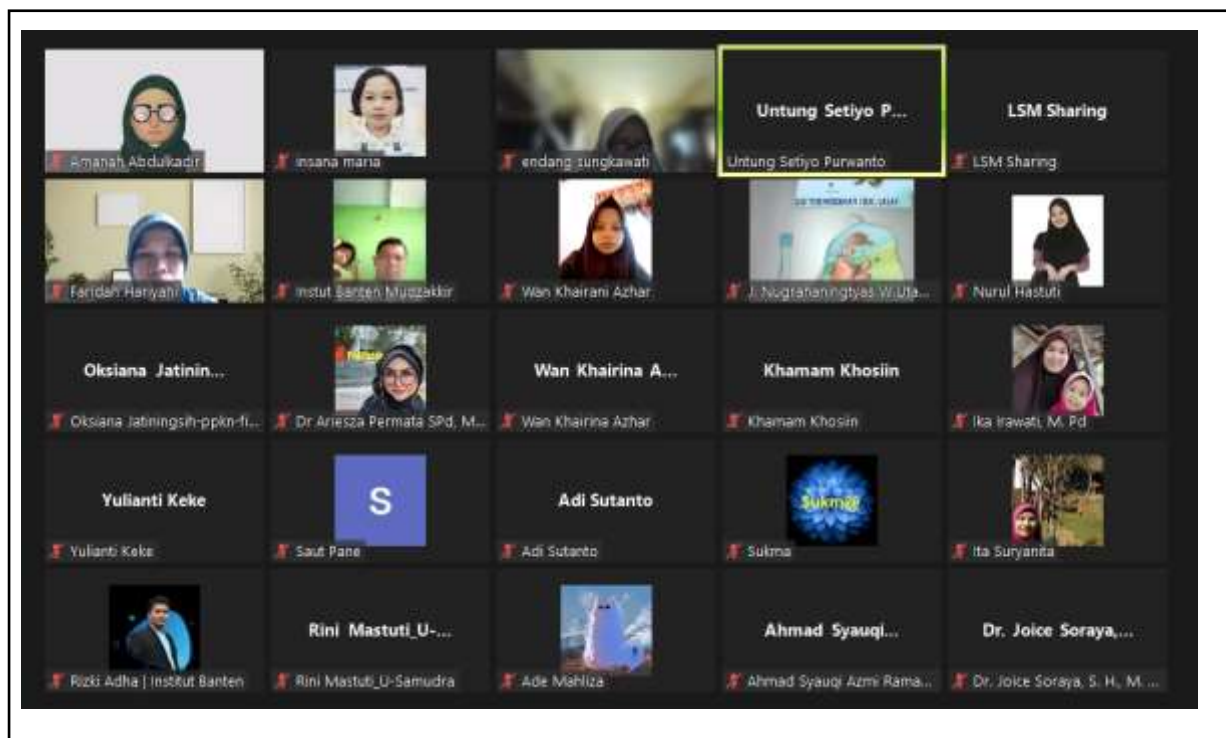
Amanah Abdulkadir

insana maria

endang sungkawati

Untung Setiyo P...
Untung Setiyo Purwanto

LSM Sharing
LSM Sharing

Faridah Hariyani

Instut Banten Muzzakkir

Wan Khairani Azhar

J. Nugrahaningtyas W.Uta...

Nurul Hastuti

Oksiana Jatinin...
Oksiana Jatiningsih-ppkn-fi...

Dr Ariesza Permata SPd, M...

Wan Khairina A...
Wan Khairina Azhar

Khamam Khosiin
Khamam Khosiin

Ika Irawati, M. Pd

Yulianti Keke
Yulianti Keke

S
Saut Pane

Adi Sutanto
Adi Sutanto

Sukma
Sukma

Ita Suryanita

Rizki Adha | Institut Banten

Rini Mastuti_U-...
Rini Mastuti_U-Samudra

Ade Mahliza

Ahmad Syauqi...
Ahmad Syauqi Azmi Rama...

Dr. Joice Soraya,...
Dr. Joice Soraya, S. H., M. ...